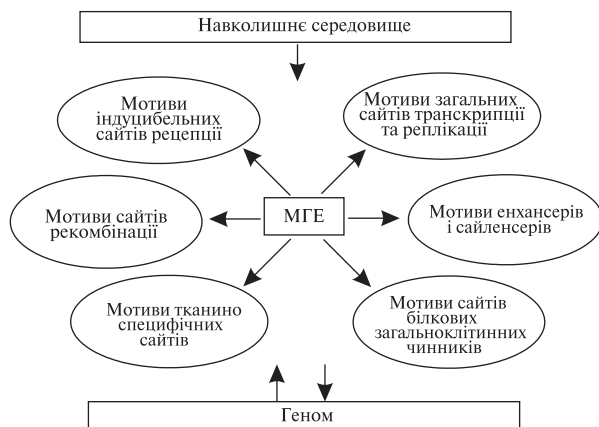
Навколишнє середовище

Мотиви індуцибельних сайтів рецепції

Мотиви загальних сайтів транскрипції та реплікації

Мотиви сайтів рекомбінації

МГЕ

Мотиви енхансерів і сайленсерів

Мотиви тканино специфічних сайтів

Мотиви сайтів білкових загальноклітинних чинників

Геном